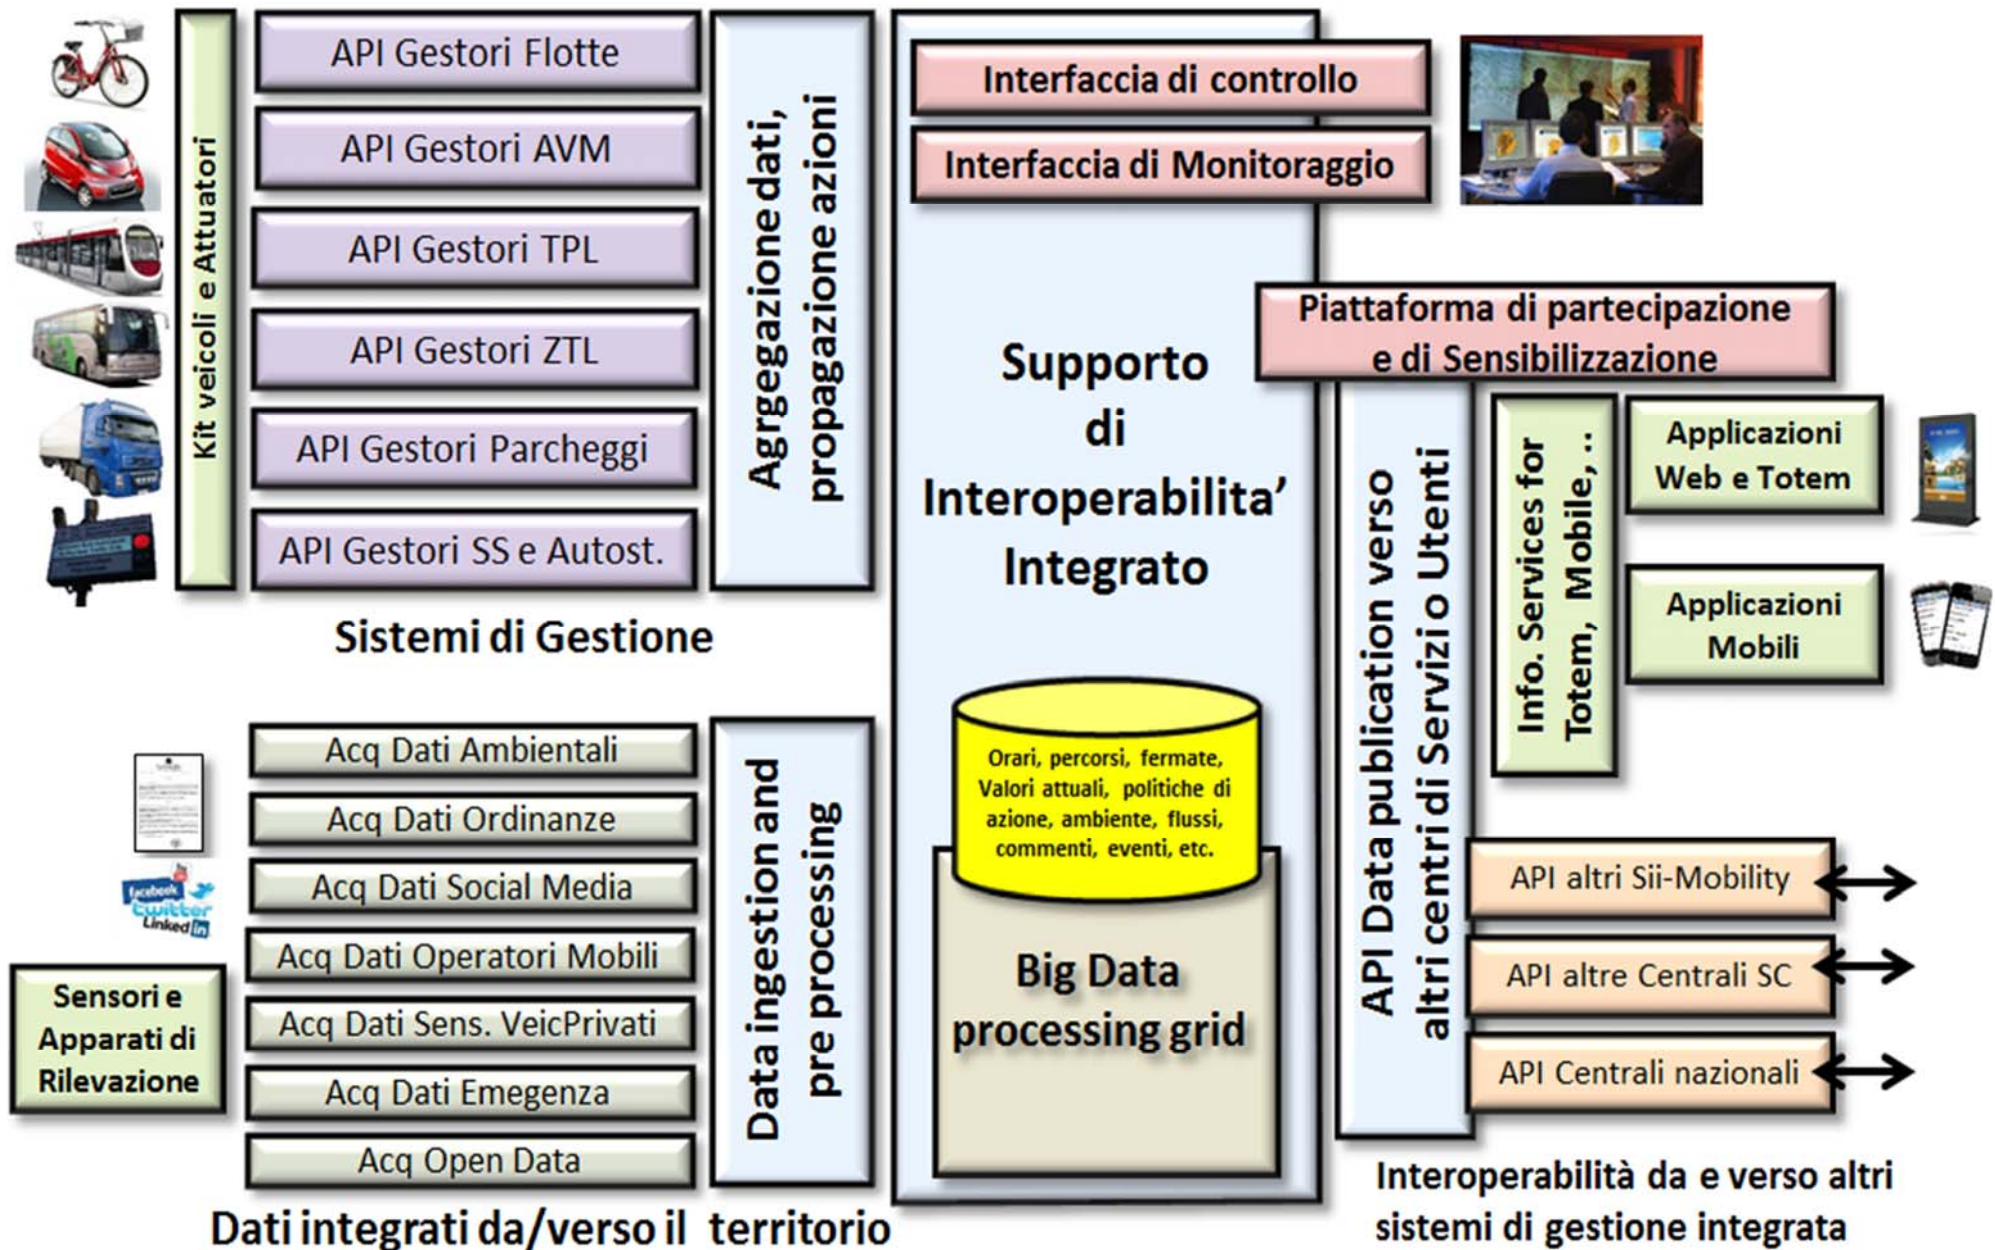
Kit veicoli e Attuatori

API Gestori Flotte

API Gestori AVM

API Gestori TPL

API Gestori ZTL

API Gestori Parcheggi

API Gestori SS e Autost.

Agrgegazione dati, propagazione azioni

Sistemi di Gestione

Interfaccia di controllo

Interfaccia di Monitoraggio

Supporto di Interoperabilita' Integrato

Piattaforma di partecipazione e di Sensibilizzazione

API Data publication verso altri centri di Servizi o Utenti

Info. Services for Totem, Mobile, ..

Applicazioni Web e Totem

Applicazioni Mobili

Orari, percorsi, fermate, Valori attuali, politiche di azione, ambiente, flussi, commenti, eventi, etc.

Big Data processing grid

facebook twitter Linked in

Acq Dati Ambientali

Acq Dati Ordinanze

Acq Dati Social Media

Acq Dati Operatori Mobili

Acq Dati Sens. VeicPrivati

Acq Dati Emegenza

Acq Open Data

Sensori e Apparati di Rilevazione

Data ingestion and pre processing

API altri Sii-Mobility

API altre Centrali SC

API Centrali nazionali

Dati integrati da/verso il territorio

Interoperabilità da e verso altri sistemi di gestione integrata